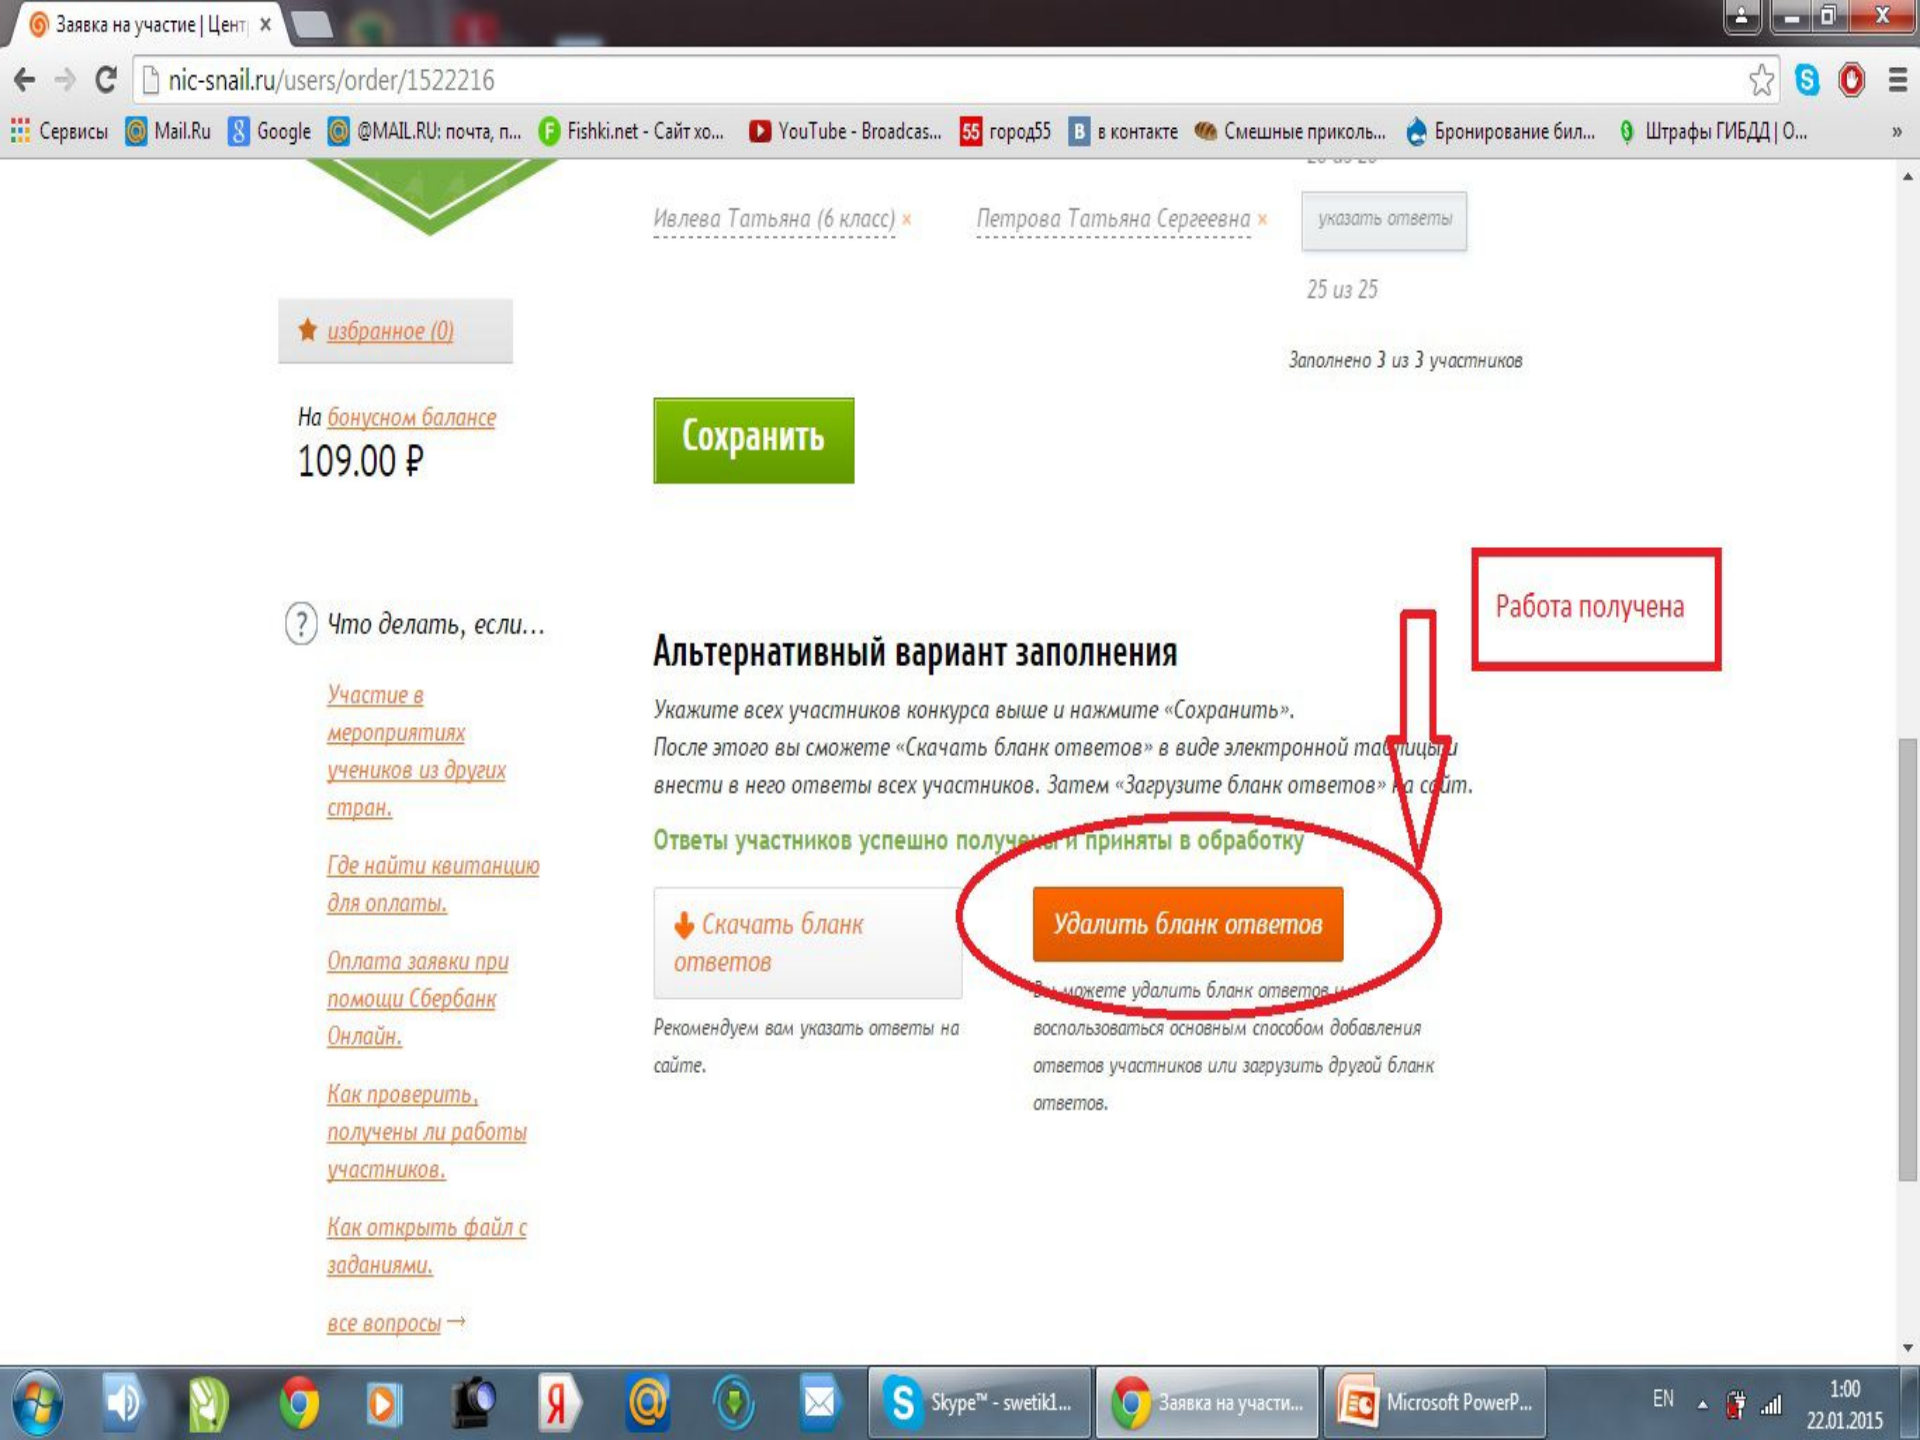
Заявка на участие | Цент ×

nic-snail.ru/users/order/1522216

Сервисы Mail.Ru Google @MAIL.RU: почта, п... Fishki.net - Сайт хо... YouTube - Broadcas... город55 в контакте Смешные приколь... Бронирование бил... Штрафы ГИБДД | О... »

Ивлева Татьяна (6 класс) × Петрова Татьяна Сергеевна × указать ответы

25 из 25

Заполнено 3 из 3 участников

избранное (0)

На бонусном балансе
109.00 ₽

Сохранить

Работа получена

Что делать, если...

Участие в мероприятиях учеников из других стран.

Где найти квитанцию для оплаты.

Оплата заявки при помощи Сбербанк Онлайн.

Как проверить, получены ли работы участников.

Как открыть файл с заданиями.

все вопросы →

Альтернативный вариант заполнения

Укажите всех участников конкурса выше и нажмите «Сохранить».
После этого вы сможете «Скачать бланк ответов» в виде электронной та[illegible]цы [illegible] и внести в него ответы всех участников. Затем «Загрузите бланк ответов» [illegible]а с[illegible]йт.

Ответы участников успешно получ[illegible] и приняты в обработку

Скачать бланк ответов

Рекомендуем вам указать ответы на сайте.

Удалить бланк ответов

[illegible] можете удалить бланк ответов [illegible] воспользоваться основным способом добавления ответов участников или загрузить другой бланк ответов.

Skype™ - swetik1... Заявка на участи... Microsoft PowerP... EN 1:00 22.01.2015